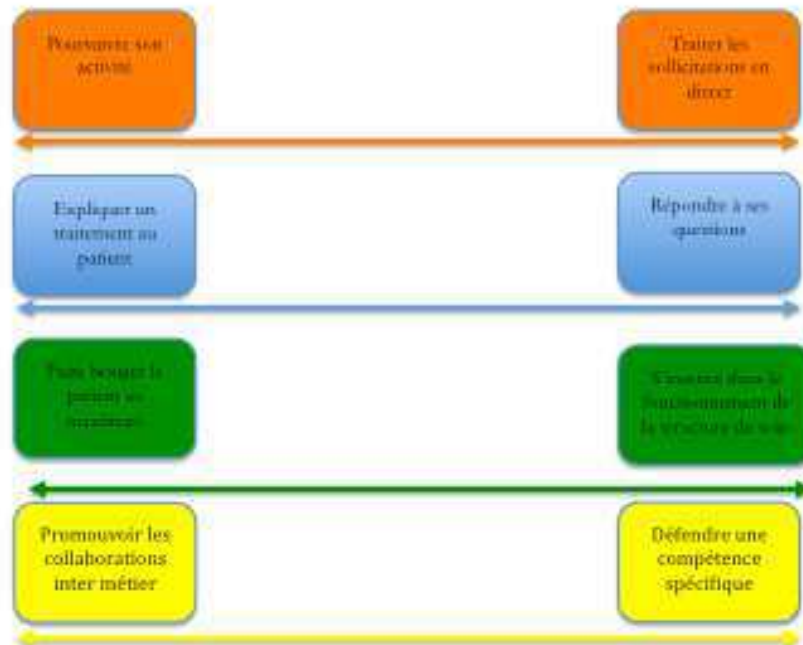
Poursuivre son activité

Traiter les sollicitations en direct

Expliquer un traitement au patient

Répondre à ses questions

Faire bouger le patient au maximum

S'insérer dans le fonctionnement de la structure de soin

Promouvoir les collaborations inter métier

Défendre une compétence spécifique